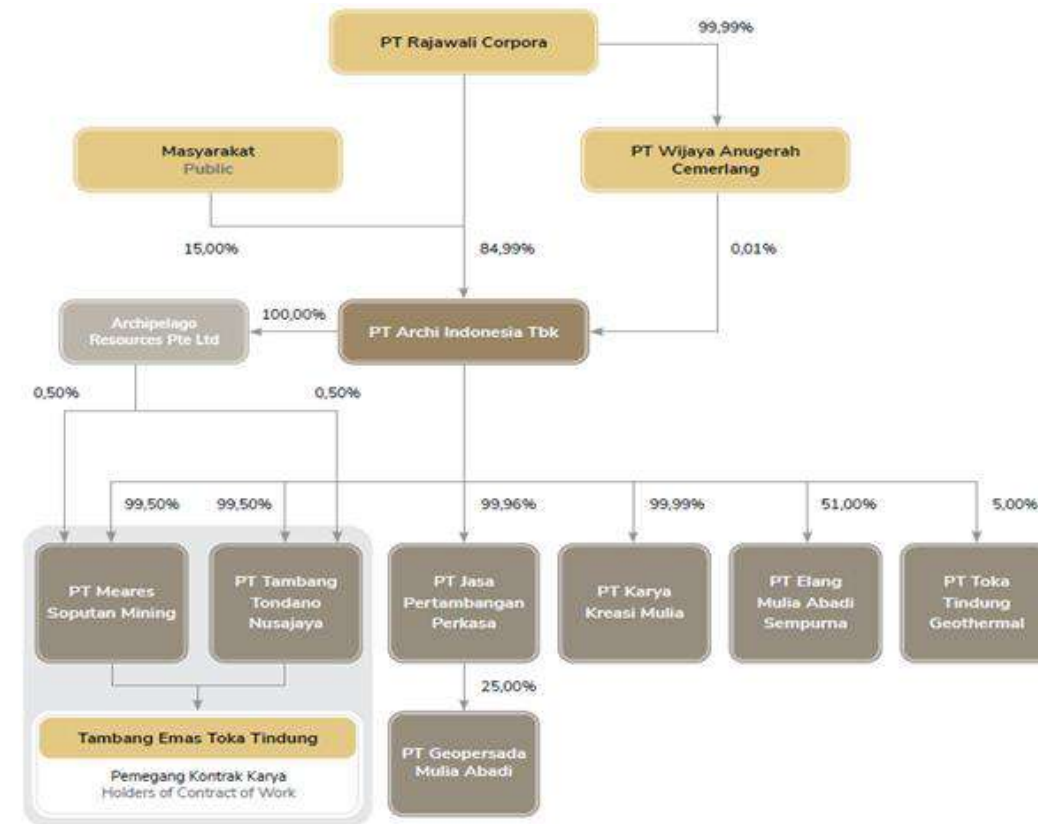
PT Rajawali Corpora

99,99%

Masyarakat
Public

PT Wijaya Anugerah Cemerlang

15,00%

84,99%

0,01%

Archipelago Resources Pte Ltd

100,00%

PT Archi Indonesia Tbk

0,50%

0,50%

99,50%

99,50%

99,96%

99,99%

51,00%

5,00%

PT Meares Soputan Mining

PT Tambang Tondano Nusajaya

PT Jasa Pertambangan Perkasa

PT Karya Kreasi Mulia

PT Elang Mulia Abadi Sempurna

PT Toka Tindung Geothermal

25,00%

Tambang Emas Toka Tindung

Pemegang Kontrak Karya
Holders of Contract of Work

PT Geopersada Mulia Abadi